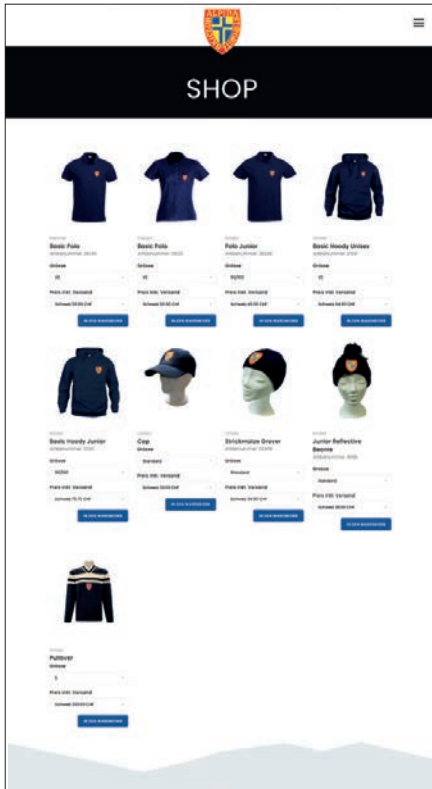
ALPINA

SHOP

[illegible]
Basic Polo
Artikelnummer: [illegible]
Grösse
XS
Preis inkl. Versand
Schweiz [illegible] CHF
IN DEN WARENKORB

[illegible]
Basic Polo
Artikelnummer: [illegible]
Grösse
XS
Preis inkl. Versand
Schweiz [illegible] CHF
IN DEN WARENKORB

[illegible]
Polo Junior
Artikelnummer: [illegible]
Grösse
90/100
Preis inkl. Versand
Schweiz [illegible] CHF
IN DEN WARENKORB

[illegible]
Basic Hoody Unisex
Artikelnummer: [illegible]
Grösse
XS
Preis inkl. Versand
Schweiz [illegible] CHF
IN DEN WARENKORB

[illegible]
Basic Hoody Junior
Artikelnummer: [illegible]
Grösse
90/100
Preis inkl. Versand
Schweiz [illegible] CHF
IN DEN WARENKORB

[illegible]
Cap
Grösse
Standard
Preis inkl. Versand
Schweiz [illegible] CHF
IN DEN WARENKORB

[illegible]
Strickmütze Grover
Artikelnummer: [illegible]
Grösse
Standard
Preis inkl. Versand
Schweiz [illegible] CHF
IN DEN WARENKORB

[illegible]
Junior Reflective Beanie
Artikelnummer: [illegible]
Grösse
Standard
Preis inkl. Versand
Schweiz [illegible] CHF
IN DEN WARENKORB

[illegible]
Pullover
Grösse
S
Preis inkl. Versand
Schweiz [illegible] CHF
IN DEN WARENKORB